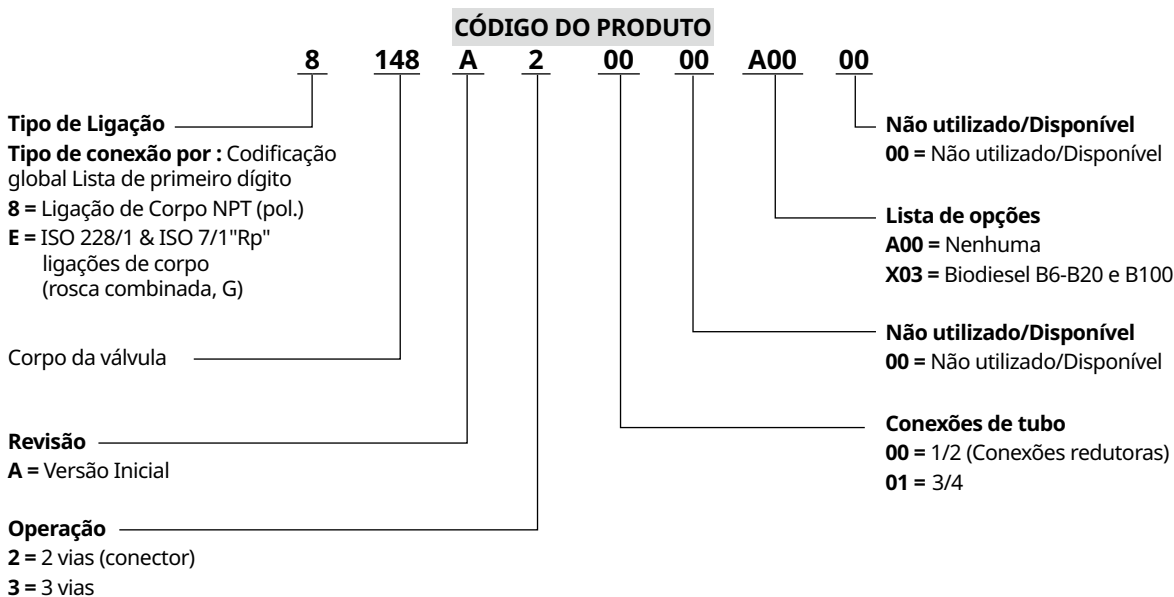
CÓDIGO DO PRODUTO

8 148 A 2 00 00 A00 00

Tipo de Ligação
Tipo de conexão por : Codificação global Lista de primeiro dígito
8 = Ligação de Corpo NPT (pol.)
E = ISO 228/1 & ISO 7/1"Rp" ligações de corpo (rosca combinada, G)

Corpo da válvula

Revisão
A = Versão Inicial

Operação
2 = 2 vias (conector)
3 = 3 vias

Não utilizado/Disponível
00 = Não utilizado/Disponível

Lista de opções
A00 = Nenhuma
X03 = Biodiesel B6-B20 e B100

Não utilizado/Disponível
00 = Não utilizado/Disponível

Conexões de tubo
00 = 1/2 (Conexões redutoras)
01 = 3/4